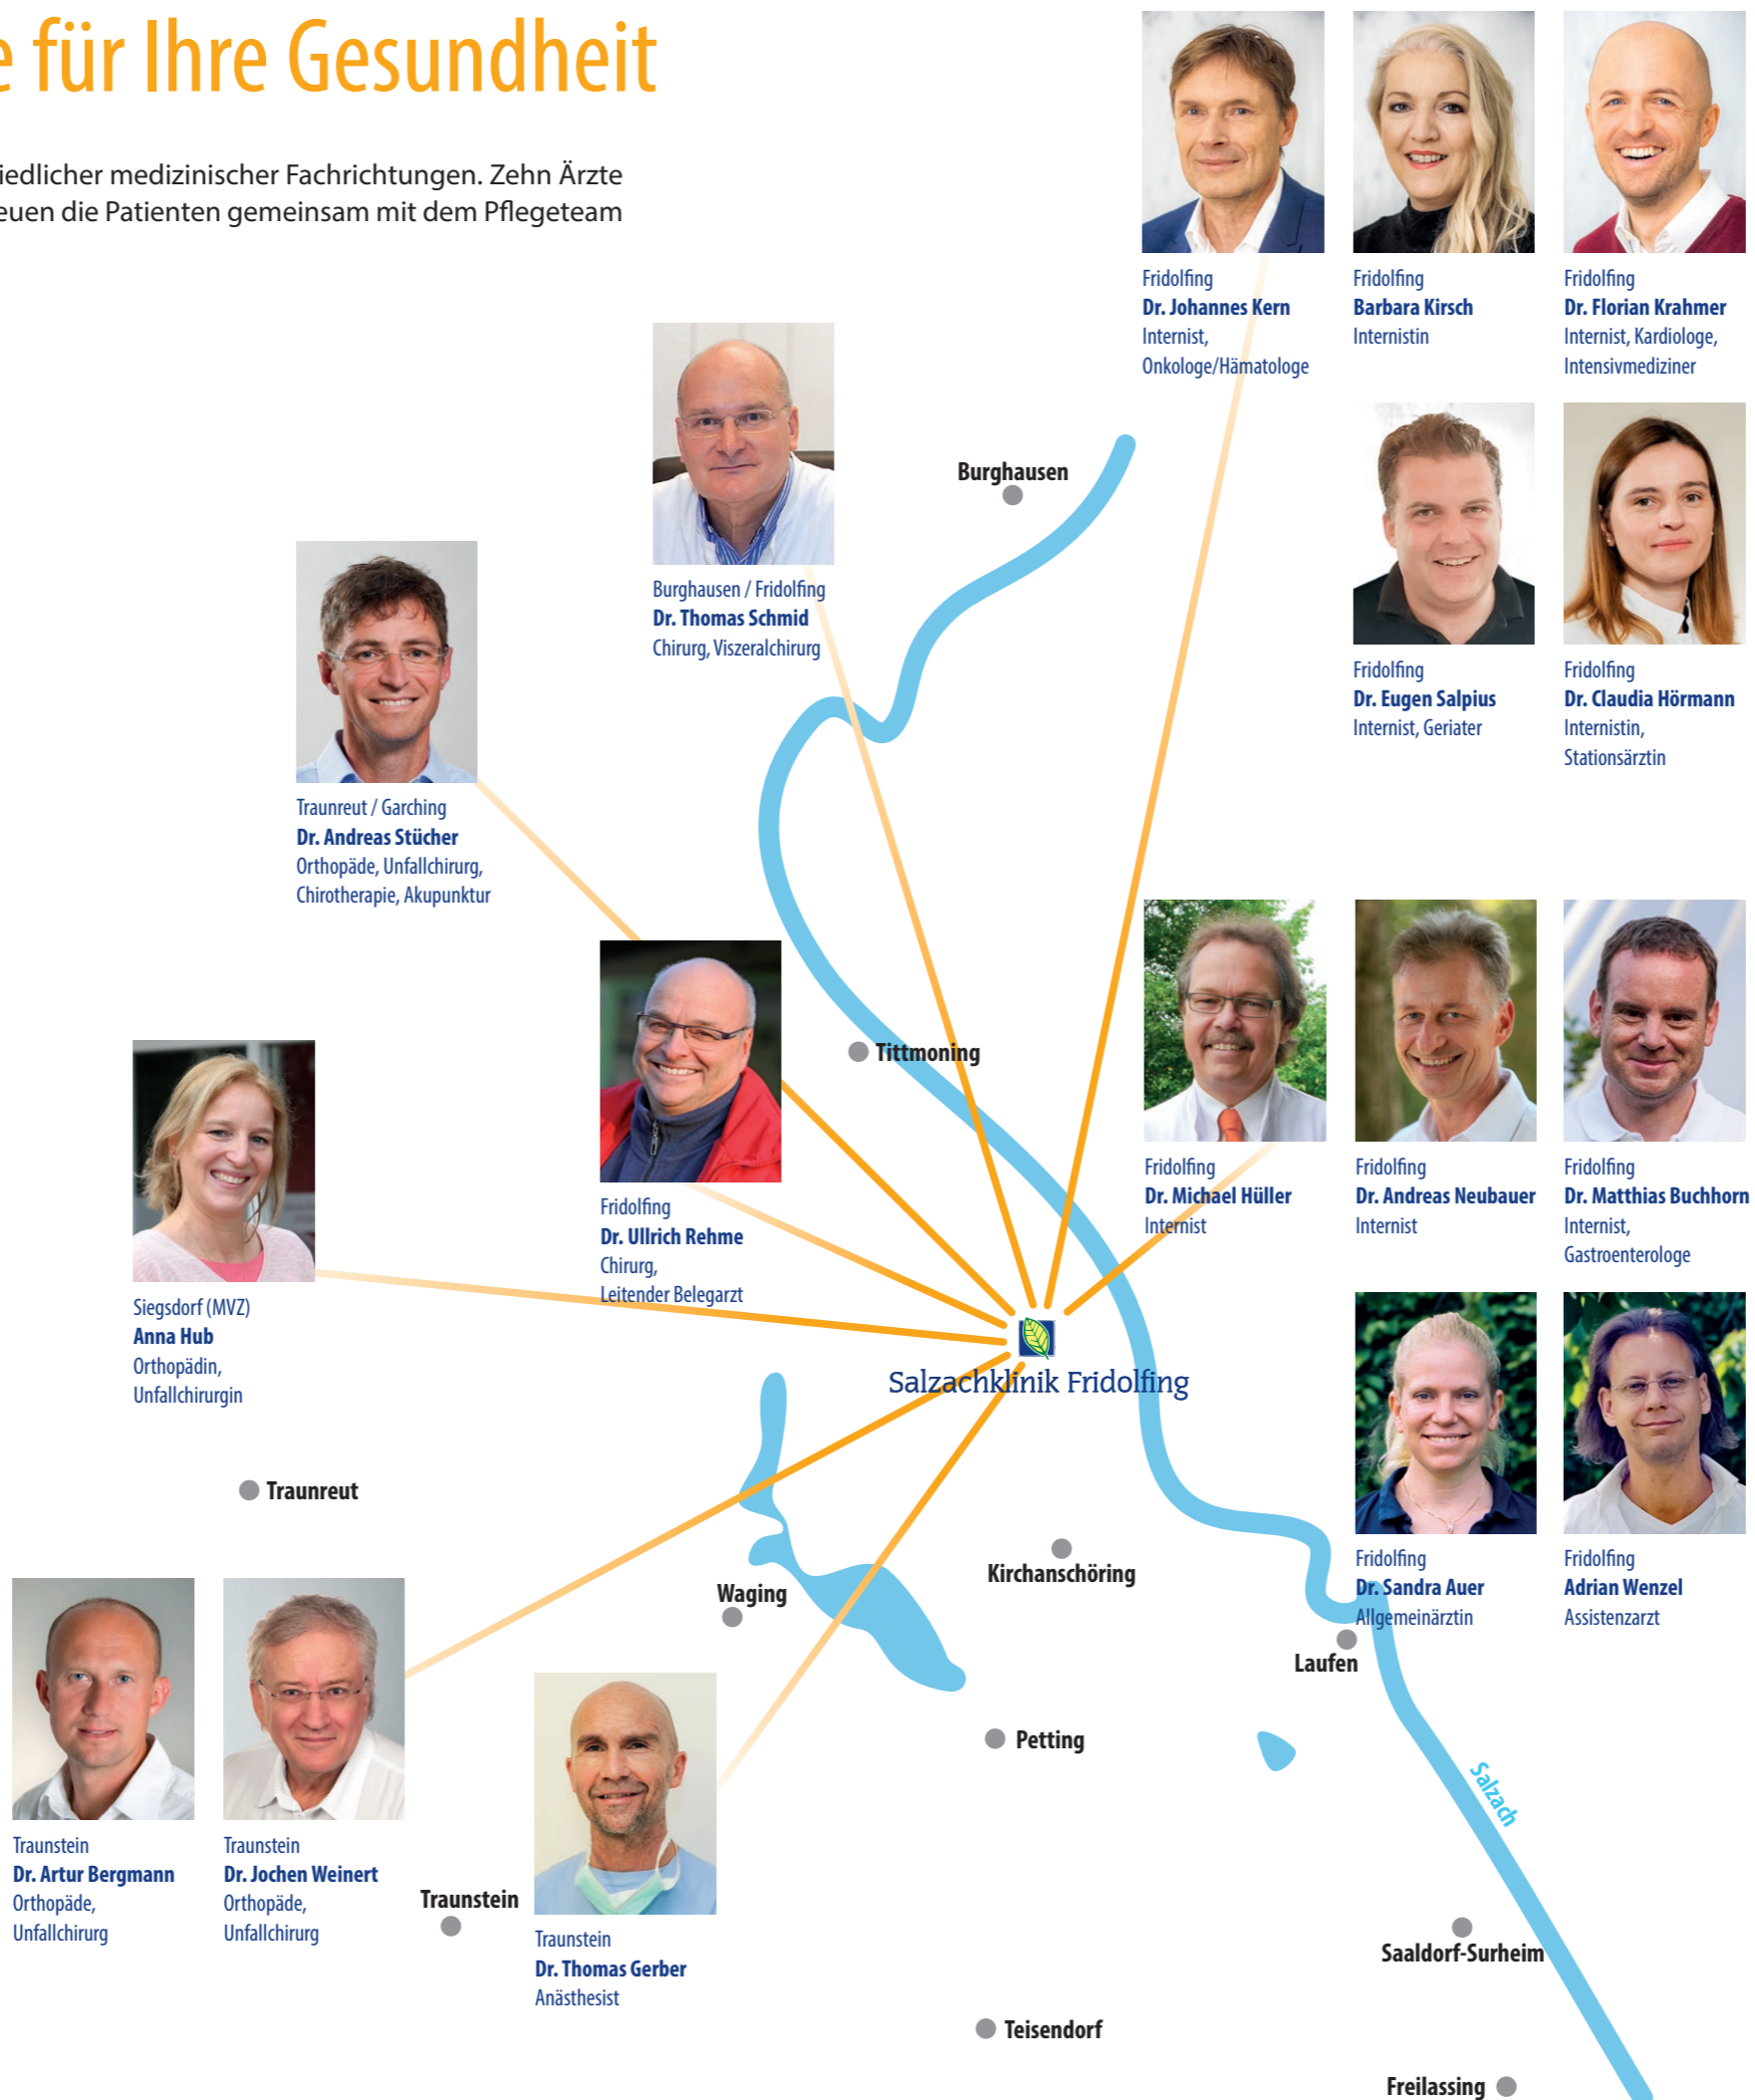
e für Ihre Gesundheit

iedlicher medizinischer Fachrichtungen. Zehn Ärzte euen die Patienten gemeinsam mit dem Pflegeteam

Fridolfing
Dr. Johannes Kern
Internist, Onkologe/Hämatologe

Fridolfing
Barbara Kirsch
Internistin

Fridolfing
Dr. Florian Krahmer
Internist, Kardiologe, Intensivmediziner

Burghausen / Fridolfing
Dr. Thomas Schmid
Chirurg, Viszeralchirurg

Burghausen

Fridolfing
Dr. Eugen Salpius
Internist, Geriater

Fridolfing
Dr. Claudia Hörmann
Internistin, Stationsärztin

Traunreut / Garching
Dr. Andreas Stücher
Orthopäde, Unfallchirurg, Chirotherapie, Akupunktur

Tittmoning

Fridolfing
Dr. Michael Hüller
Internist

Fridolfing
Dr. Andreas Neubauer
Internist

Fridolfing
Dr. Matthias Buchhorn
Internist, Gastroenterologe

Fridolfing
Dr. Ullrich Rehme
Chirurg, Leitender Belegarzt

Siegsdorf (MVZ)
Anna Hub
Orthopädin, Unfallchirurgin

Salzachklinik Fridolfing

Fridolfing
Dr. Sandra Auer
Allgemeinärztin

Fridolfing
Adrian Wenzel
Assistenzarzt

Traunreut

Waging

Kirchanschöring

Laufen

Petting

Salzach

Traunstein
Dr. Artur Bergmann
Orthopäde, Unfallchirurg

Traunstein
Dr. Jochen Weinert
Orthopäde, Unfallchirurg

Traunstein

Traunstein
Dr. Thomas Gerber
Anästhesist

Saaldorf-Surheim

Teisendorf

Freilassing